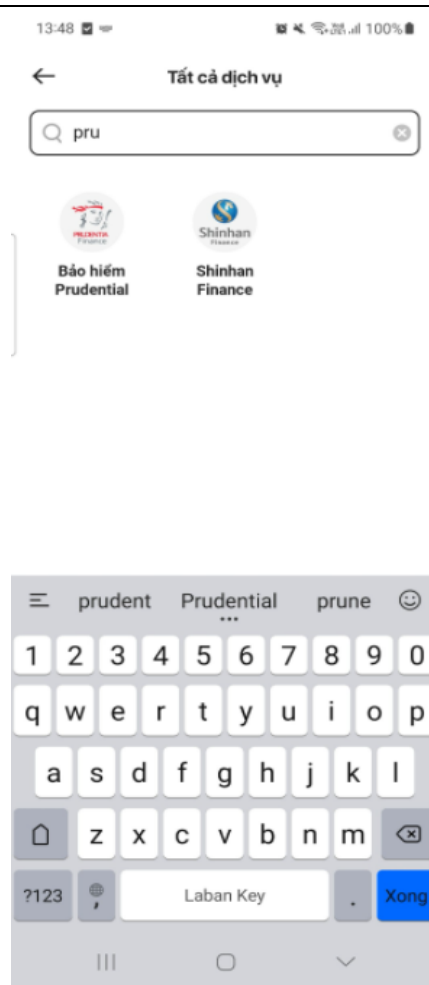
13:48

100%

Tất cả dịch vụ

pru

PRUDENTIAL Finance

Bảo hiểm Prudential

Shinhan Finance

Shinhan Finance

prudent Prudential prune

1 2 3 4 5 6 7 8 9 0

q w e r t y u i o p

a s d f g h j k l

z x c v b n m

?123 , Laban Key . Xong